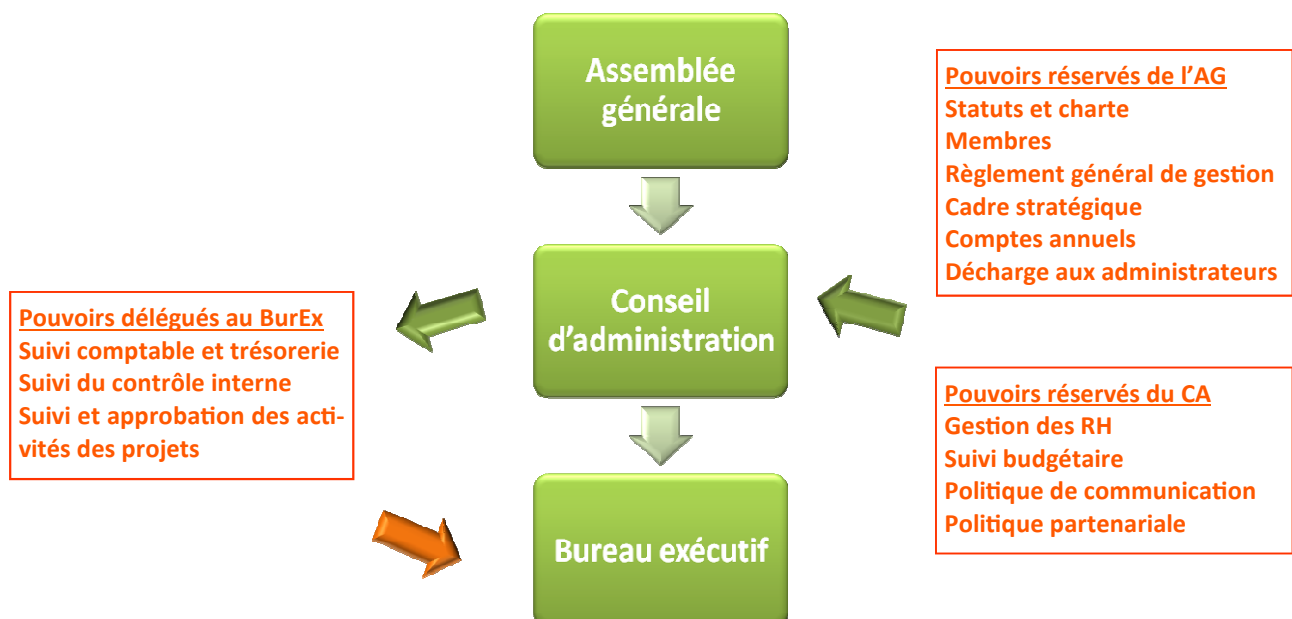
Assemblée générale

Pouvoirs réservés de l'AG
Statuts et charte
Membres
Règlement général de gestion
Cadre stratégique
Comptes annuels
Décharge aux administrateurs

Pouvoirs délégués au BurEx
Suivi comptable et trésorerie
Suivi du contrôle interne
Suivi et approbation des activités des projets

Conseil d'administration

Pouvoirs réservés du CA
Gestion des RH
Suivi budgétaire
Politique de communication
Politique partenariale

Bureau exécutif